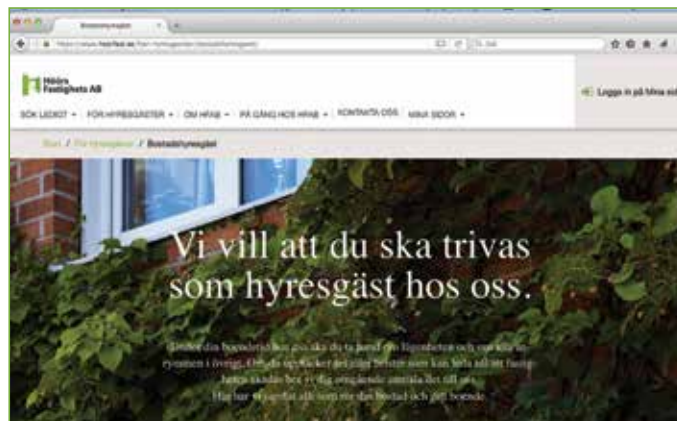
Höörs Fastighets AB

SÖK LEDIGT ▾   FÖR HYRESGÄSTER ▾   OM HFAB ▾   PÅ GÅNG HOS HFAB ▾   KONTAKTA OSS   MINA SIDOR ▾

Logga in på Mina sid

Start / För hyresgäster / Bostadshyresgäst

Vi vill att du ska trivas som hyresgäst hos oss.

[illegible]